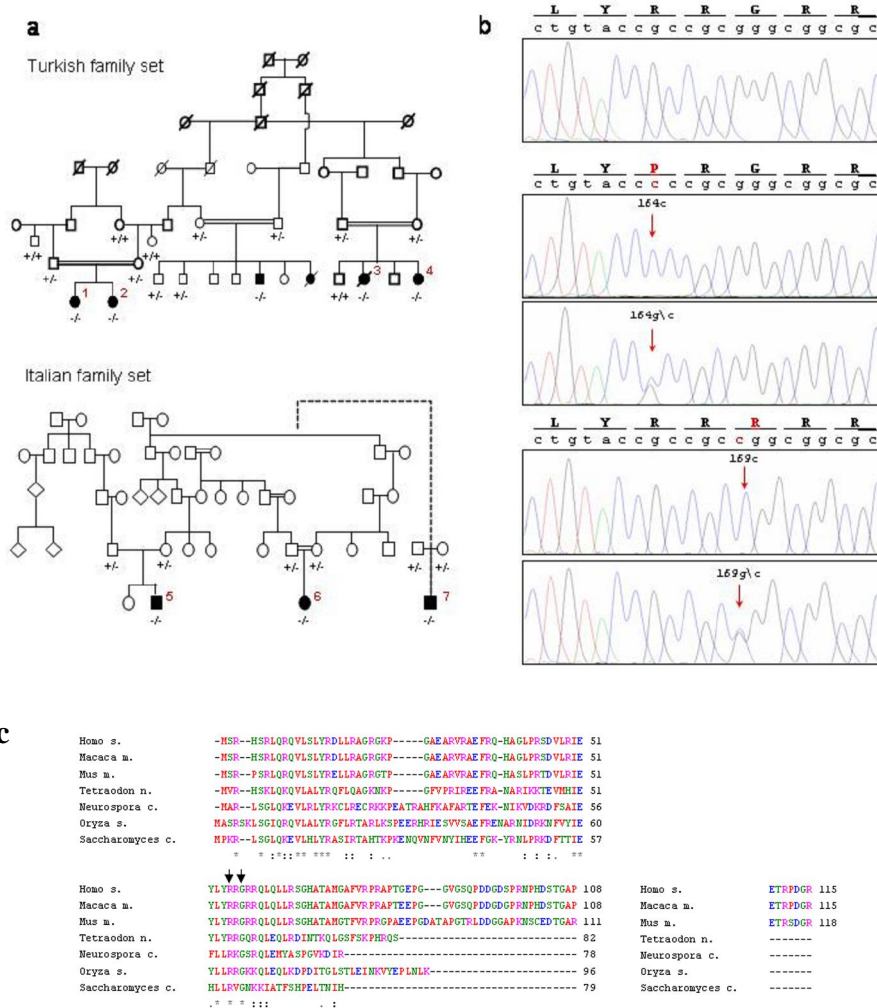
a

Turkish family set

+/+ +/- +/+ +/- +/- +/- +/- +/- -/- +/- +/+ -/-

1 2 3 4

-/- -/-

Italian family set

+/- +/- +/- +/-

5 6 7

-/- -/- -/-

b

L Y R R G R R_
c t g t a c c g c c g c g g c g g c g c

L Y P R G R R_
c t g t a c c c c c g c g g c g g c g c

164c

164g\c

L Y R R R R R_
c t g t a c c g c c g c c g c g g c g c

169c

169g\c

c

Homo s. -MSR--HSRLQRQVLSLYRDLLRAGRGKP-----GAEARVRAEFRQ-HAGLPRSDVLRIE 51
Macaca m. -MSR--HSRLQRQVLSLYRDLLRAGRGKP-----GAEARVRAEFRQ-HAGLPRSDVLRIE 51
Mus m. -MSR--PSRLQRQVLSLYRELLRAGRGTP-----GAEARVRAEFRQ-HASLPRTDVLRIE 51
Tetraodon n. -MVR--HSKLQKQVLALYRQFLQAGKNKP-----GFVPRIREEFRA-NARIKKTEVMHIE 51
Neurospora c. -MAR--LSGLQKEVLRLYRKCLRECRKKPEATRAHFKAFARTEFEK-NIKVDKRDFSAIE 56
Oryza s. MASRSKLSGIQRQVLALYRGFLRTARLKSPEERHRIESVVSAEFRENARNIDRKNFVYIE 60
Saccharomyces c. MPKR--LSGLQKEVLHLYRASIRTAHTKPKENQVNFVNYIHEEFGK-YRNLPRKDFTTIE 57
* * :*::** *** :: : .. ** : : :. **

Homo s. YLYRRGRRQLQLLRSGHATAMGAFVRPRAPTGEPG---GVGSQPDDGDSPRNPHDSTGAP 108
Macaca m. YLYRRGRRQLQLLRSGHATAMGAFVRPRAPTEEPG---GVGSQPDDGDGPRNPHDSTGAP 108
Mus m. YLYRRGRRQLQLLRSGHATAMGTFVRPRGPAEEPGDATAPGTRLDDGGAPKNSCEDTGAR 111
Tetraodon n. YLYRRGRQLEQLRDINTKQLGSFSKPHRQS------------------------------ 82
Neurospora c. FLLRKGSRQLENYASPGVKDIR-------------------------------------- 78
Oryza s. YLLRRGKKQLEQLKDPDITGLSTLEINKVYEPLNLK------------------------ 96
Saccharomyces c. HLLRVGNKKIATFSHPELTNIH-------------------------------------- 79
.* * * :::

Homo s. ETRPDGR 115
Macaca m. ETRPDGR 115
Mus m. ETRSDGR 118
Tetraodon n. -------
Neurospora c. -------
Oryza s. -------
Saccharomyces c. -------